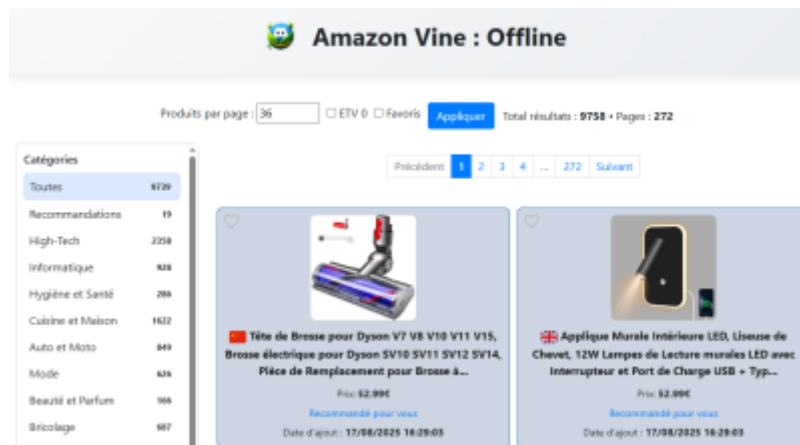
Amazon Vine : Offline

Produits par page : 36 ☐ ETV 0 ☐ Favoris Appliquer Total résultats : 9758 • Pages : 272

Catégories

| | |
|---|---|
| Toutes | 9739 |
| Recommandations | 19 |
| High-Tech | 2358 |
| Informatique | 928 |
| Hygiène et Santé | 286 |
| Cuisine et Maison | 1622 |
| Auto et Moto | 849 |
| Mode | 636 |
| Beauté et Parfum | 966 |
| Bricolage | 607 |

Précédent 1 2 3 4 ... 272 Suivant

Tête de Brosse pour Dyson V7 V8 V10 V11 V15, Brosse électrique pour Dyson SV10 SV11 SV12 SV14, Pièce de Remplacement pour Brosse à...

Prix: 52.99€

Recommandé pour vous

Date d'ajout : 17/08/2025 16:29:03

Applique Murale Intérieure LED, Liseuse de Chevet, 12W Lampes de Lecture murales LED avec Interrupteur et Port de Charge USB + Typ...

Prix: 52.99€

Recommandé pour vous

Date d'ajout : 17/08/2025 16:29:03